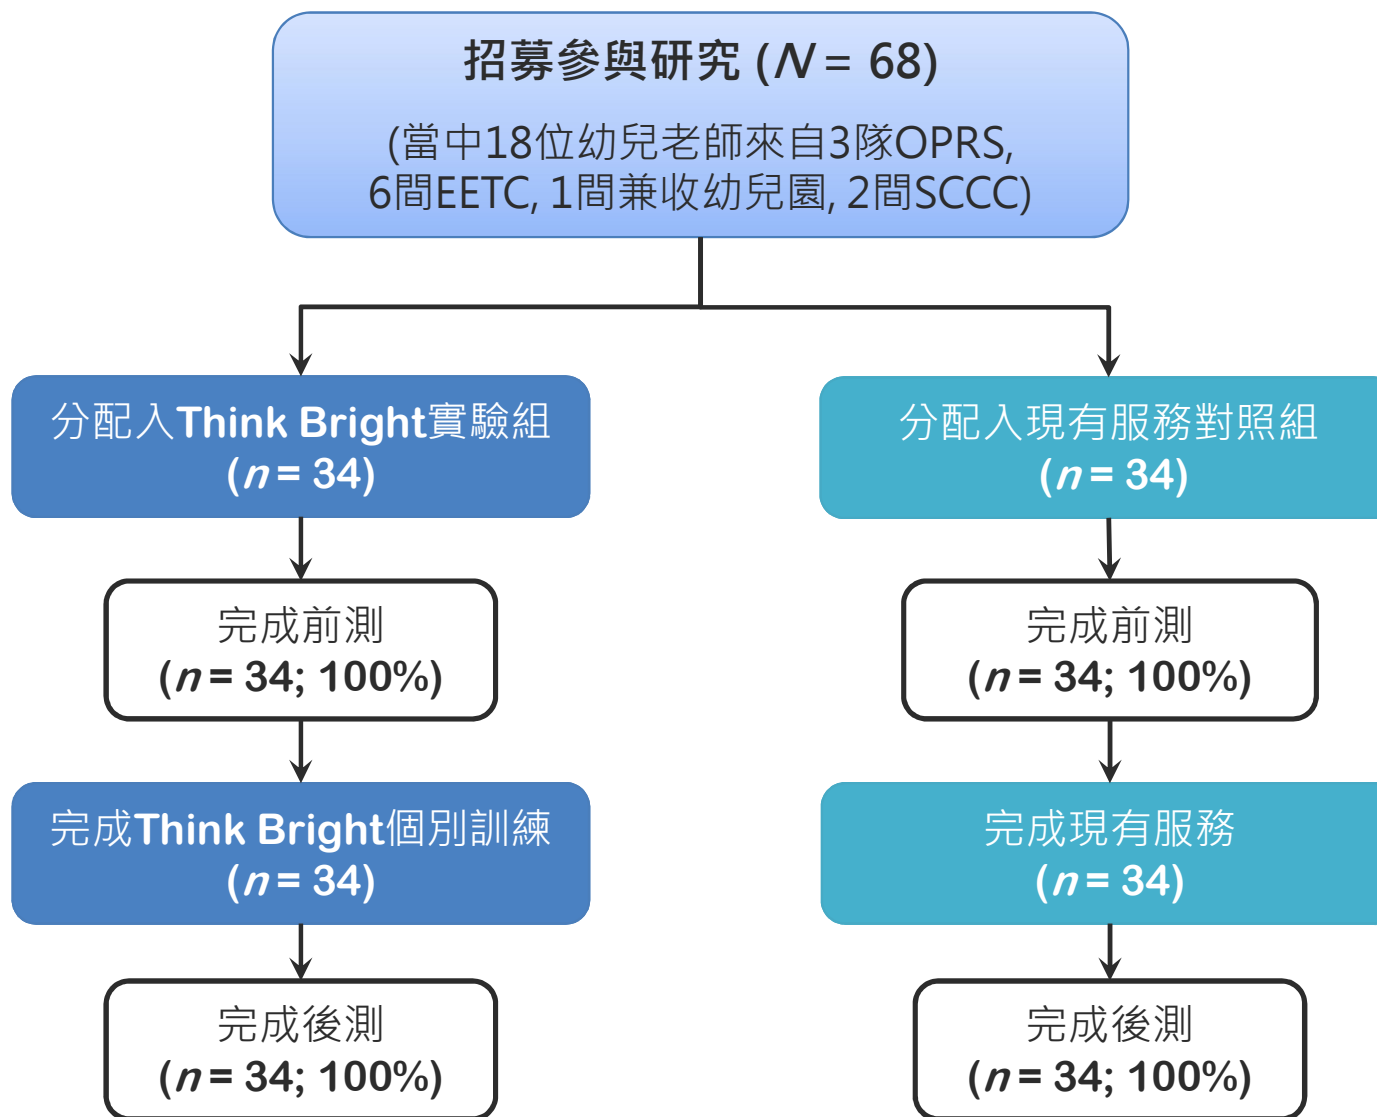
招募參與研究 ($N$ = 68)
(當中18位幼兒老師來自3隊OPRS, 6間EETC, 1間兼收幼兒園, 2間SCCC)

分配入Think Bright實驗組
($n$ = 34)

完成前測
($n$ = 34; 100%)

完成Think Bright個別訓練
($n$ = 34)

完成後測
($n$ = 34; 100%)

分配入現有服務對照組
($n$ = 34)

完成前測
($n$ = 34; 100%)

完成現有服務
($n$ = 34)

完成後測
($n$ = 34; 100%)